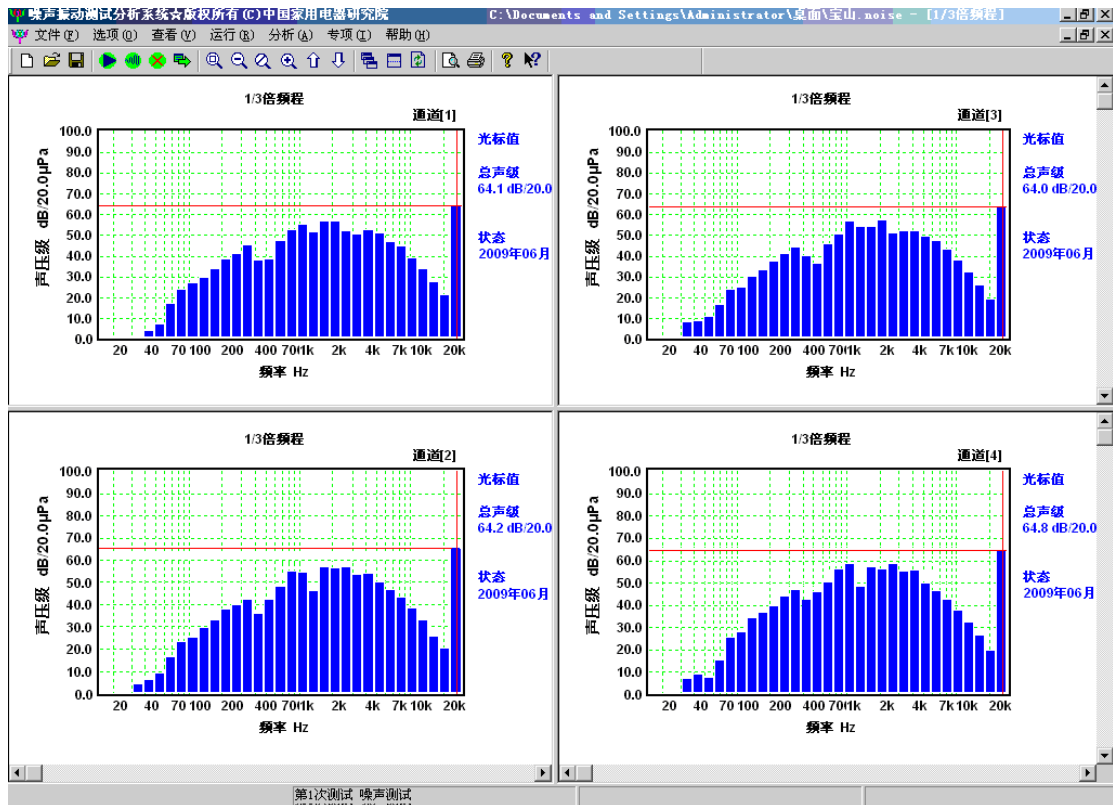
噪声振动测试分析系统☆版权所有(C)中国家用电器研究院 C:\Documents and Settings\Administrator\桌面\宝山.noise - [1/3倍频程]

文件(F) 选项(O) 查看(V) 运行(R) 分析(A) 专项(I) 帮助(H)

1/3倍频程
通道[1]
光标值
总声级
64.1 dB/20.0
状态
2009年06月
声压级 dB/20.0μPa
100.0 90.0 80.0 70.0 60.0 50.0 40.0 30.0 20.0 10.0 0.0
20 40 70 100 200 400 701k 2k 4k 7k 10k 20k
频率 Hz

1/3倍频程
通道[3]
光标值
总声级
64.0 dB/20.0
状态
2009年06月
声压级 dB/20.0μPa
100.0 90.0 80.0 70.0 60.0 50.0 40.0 30.0 20.0 10.0 0.0
20 40 70 100 200 400 701k 2k 4k 7k 10k 20k
频率 Hz

1/3倍频程
通道[2]
光标值
总声级
64.2 dB/20.0
状态
2009年06月
声压级 dB/20.0μPa
100.0 90.0 80.0 70.0 60.0 50.0 40.0 30.0 20.0 10.0 0.0
20 40 70 100 200 400 701k 2k 4k 7k 10k 20k
频率 Hz

1/3倍频程
通道[4]
光标值
总声级
64.8 dB/20.0
状态
2009年06月
声压级 dB/20.0μPa
100.0 90.0 80.0 70.0 60.0 50.0 40.0 30.0 20.0 10.0 0.0
20 40 70 100 200 400 701k 2k 4k 7k 10k 20k
频率 Hz

第1次测试 噪声测试